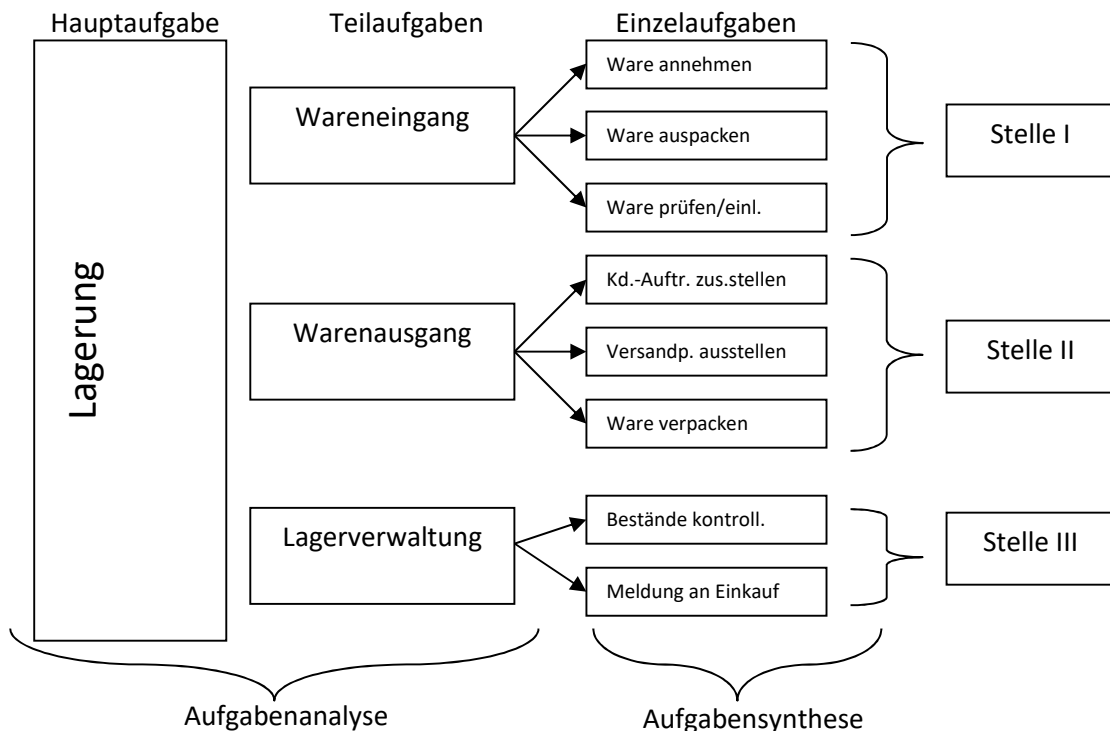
Hauptaufgabe

Teilaufgaben

Einzelaufgaben

Lagerung

Wareneingang

Ware annehmen

Ware auspacken

Ware prüfen/einl.

Stelle I

Warenausgang

Kd.-Auftr. zus.stellen

Versandp. ausstellen

Ware verpacken

Stelle II

Lagerverwaltung

Bestände kontroll.

Meldung an Einkauf

Stelle III

Aufgabenanalyse

Aufgabensynthese